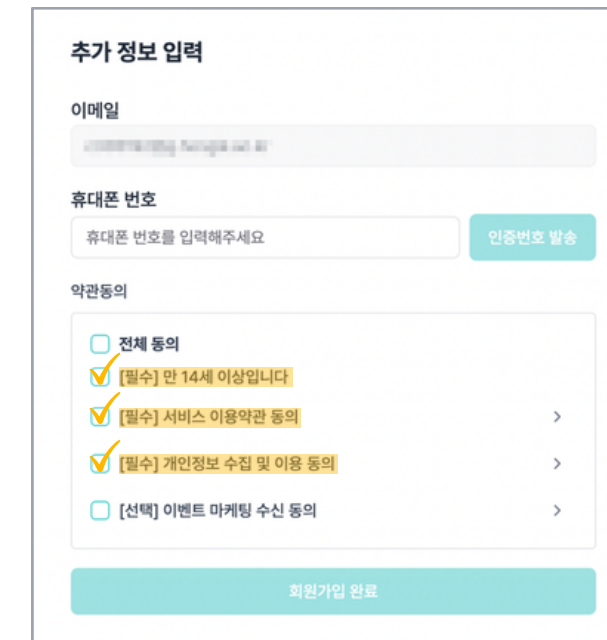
추가 정보 입력

이메일

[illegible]

휴대폰 번호

휴대폰 번호를 입력해주세요

인증번호 발송

약관동의

전체 동의

[필수] 만 14세 이상입니다

[필수] 서비스 이용약관 동의 >

[필수] 개인정보 수집 및 이용 동의 >

[선택] 이벤트 마케팅 수신 동의 >

회원가입 완료